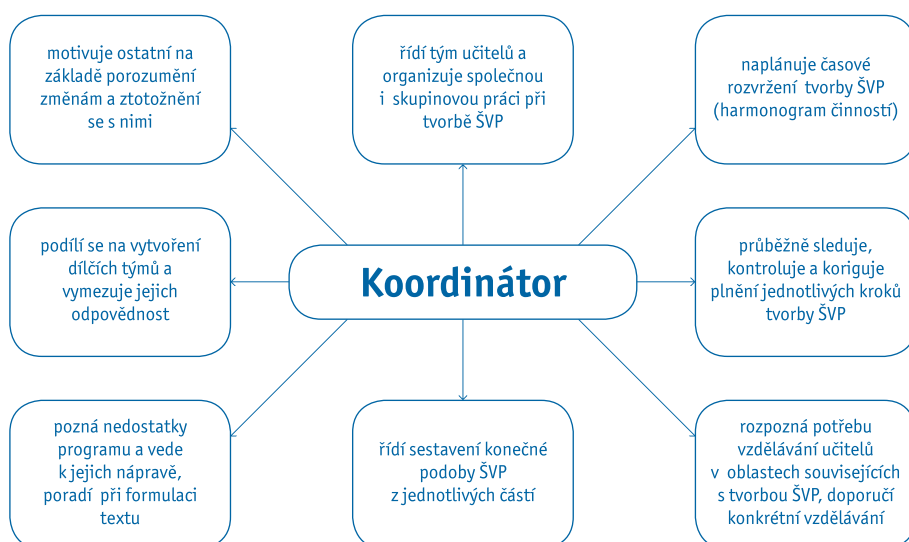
motivuje ostatní na základě porozumění změnám a ztotožnění se s nimi

řídí tým učitelů a organizuje společnou i skupinovou práci při tvorbě ŠVP

naplánuje časové rozvržení tvorby ŠVP (harmonogram činností)

podílí se na vytvoření dílčích týmů a vymezuje jejich odpovědnost

Koordinátor

průběžně sleduje, kontroluje a koriguje plnění jednotlivých kroků tvorby ŠVP

pozná nedostatky programu a vede k jejich nápravě, poradí při formulaci textu

řídí sestavení konečné podoby ŠVP z jednotlivých částí

rozpozná potřebu vzdělávání učitelů v oblastech souvisejících s tvorbou ŠVP, doporučí konkrétní vzdělávání